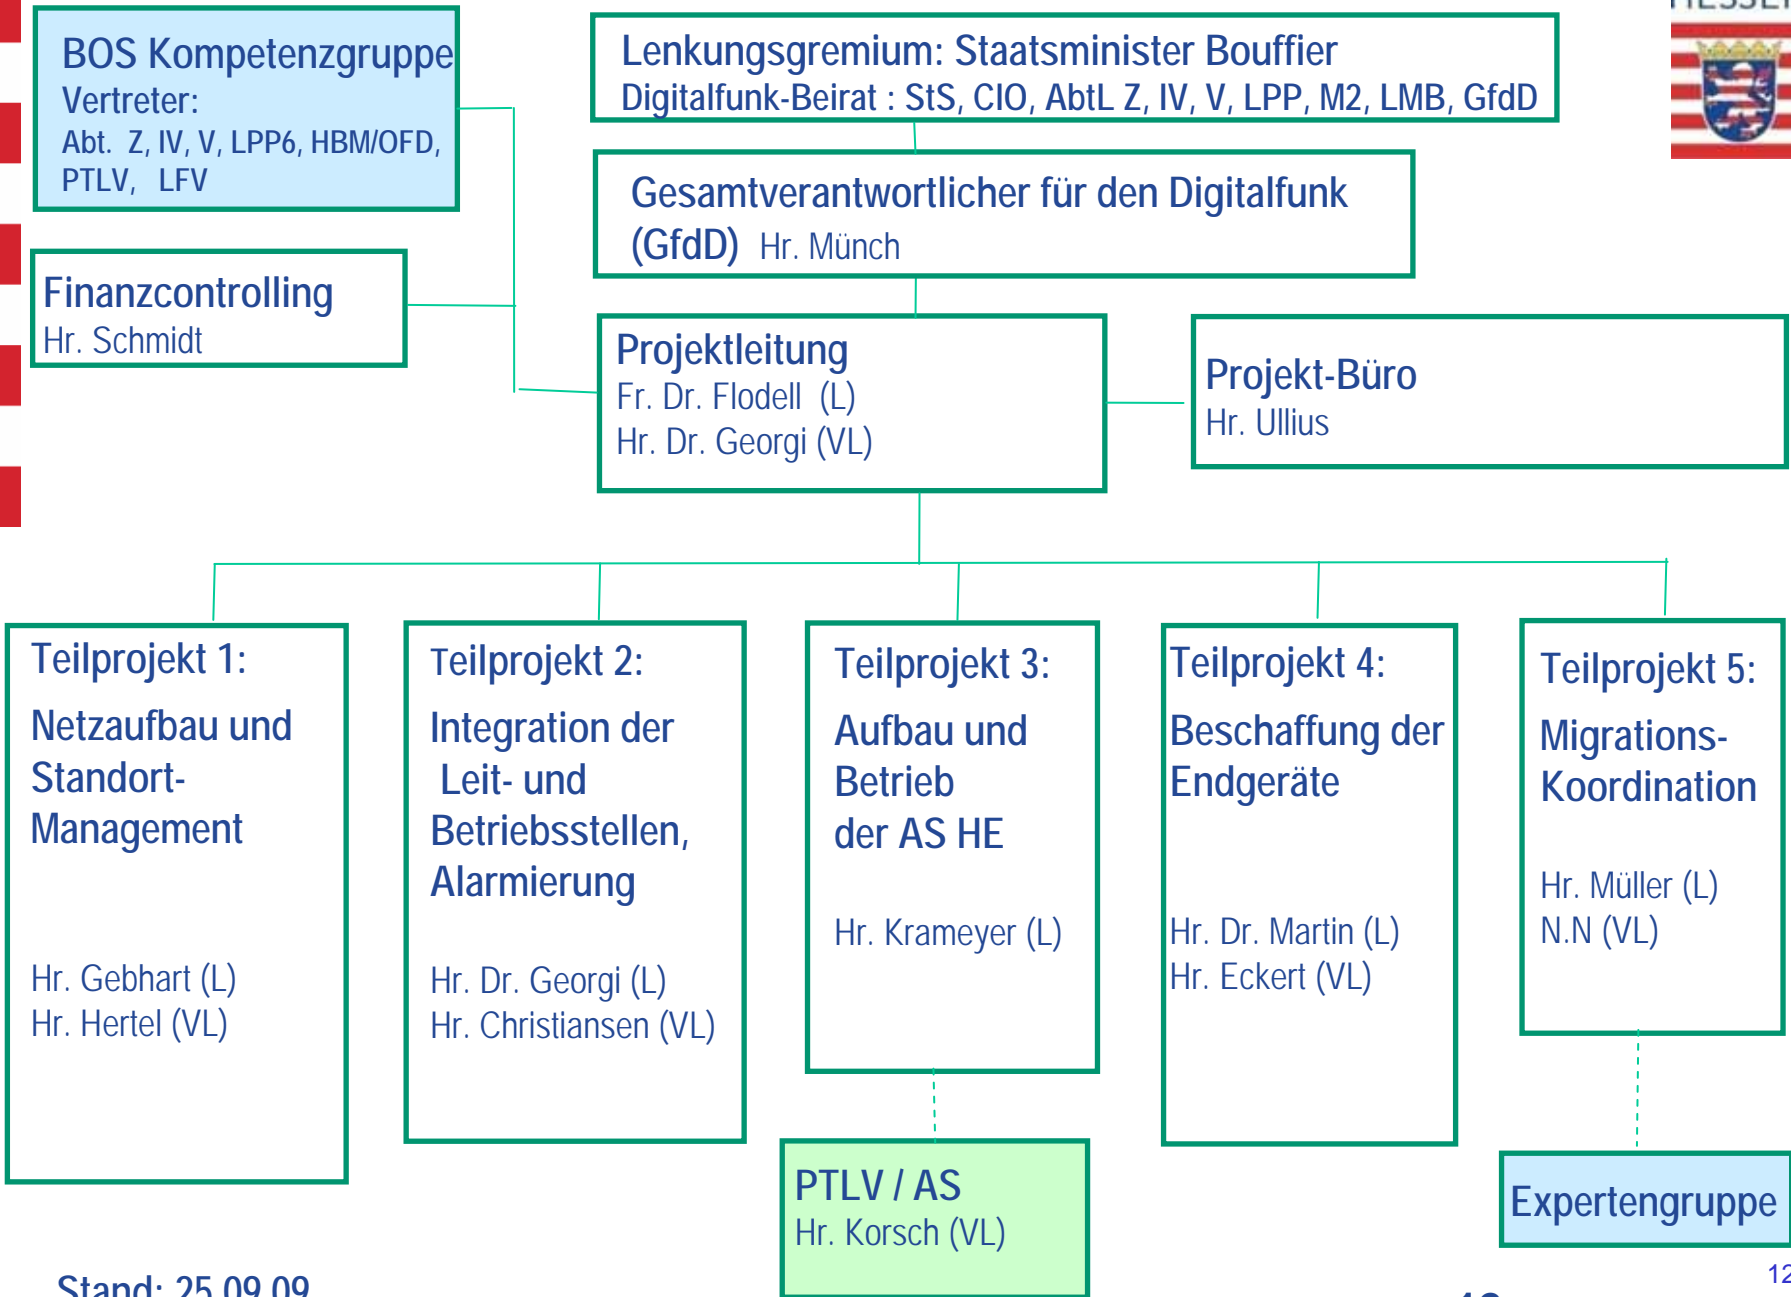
BOS Kompetenzgruppe
Vertreter:
Abt. Z, IV, V, LPP6, HBM/OFD, PTLV, LFV

Lenkungsgremium: Staatsminister Bouffier
Digitalfunk-Beirat : StS, CIO, AbtL Z, IV, V, LPP, M2, LMB, GfdD

Gesamtverantwortlicher für den Digitalfunk (GfdD) Hr. Münch

Finanzcontrolling
Hr. Schmidt

Projektleitung
Fr. Dr. Flodell (L)
Hr. Dr. Georgi (VL)

Projekt-Büro
Hr. Ullius

Teilprojekt 1:
Netzaufbau und Standort-Management
Hr. Gebhart (L)
Hr. Hertel (VL)

Teilprojekt 2:
Integration der Leit- und Betriebsstellen, Alarmierung
Hr. Dr. Georgi (L)
Hr. Christiansen (VL)

Teilprojekt 3:
Aufbau und Betrieb der AS HE
Hr. Krameyer (L)

Teilprojekt 4:
Beschaffung der Endgeräte
Hr. Dr. Martin (L)
Hr. Eckert (VL)

Teilprojekt 5:
Migrations-Koordination
Hr. Müller (L)
N.N (VL)

PTLV / AS
Hr. Korsch (VL)

Expertengruppe

Stand: 25.09.09

12